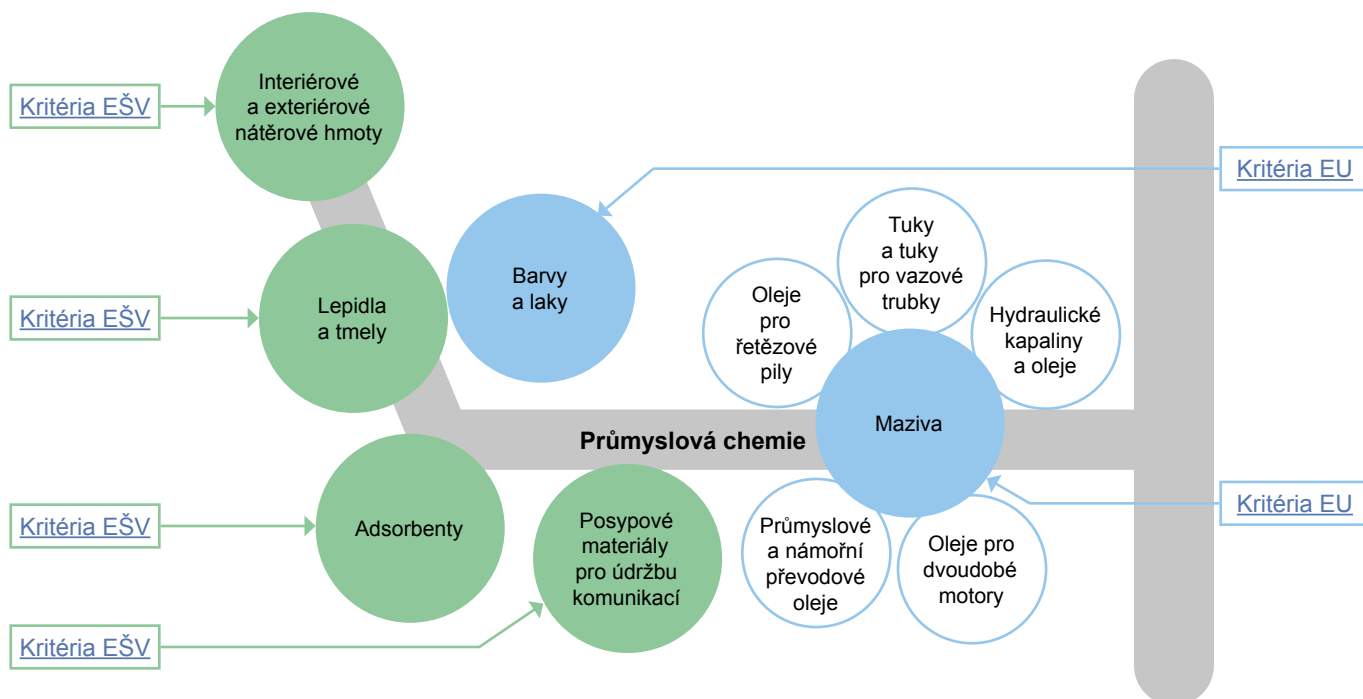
Kritéria EŠV

Interiérové a exteriérové nátěrové hmoty

Kritéria EU

Barvy a laky

Tuky a tuky pro vazové trubky

Oleje pro řetězové pily

Hydraulické kapaliny a oleje

Kritéria EŠV

Lepidla a tmely

Maziva

Průmyslová chemie

Kritéria EU

Kritéria EŠV

Adsorbenty

Posypové materiály pro údržbu komunikací

Průmyslové a námořní převodové oleje

Oleje pro dvoudobé motory

Kritéria EŠV